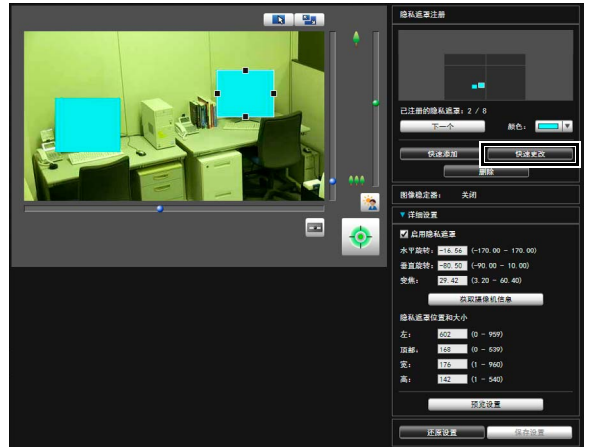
隐私遮罩注册

已注册的隐私遮罩：2 / 8

下一个

颜色：

快速添加

快速更改

删除

图像稳定器：　关闭

▼ 详细设置

☑ 启用隐私遮罩

水平旋转：-16.56 (-170.00 - 170.00)

垂直旋转：-80.50 (-90.00 - 10.00)

变焦：29.42 (3.20 - 60.40)

获取摄像机信息

隐私遮罩位置和大小

左：602 (0 - 959)

顶部：168 (0 - 539)

宽：176 (1 - 960)

高：142 (1 - 540)

预览设置

还原设置

保存设置